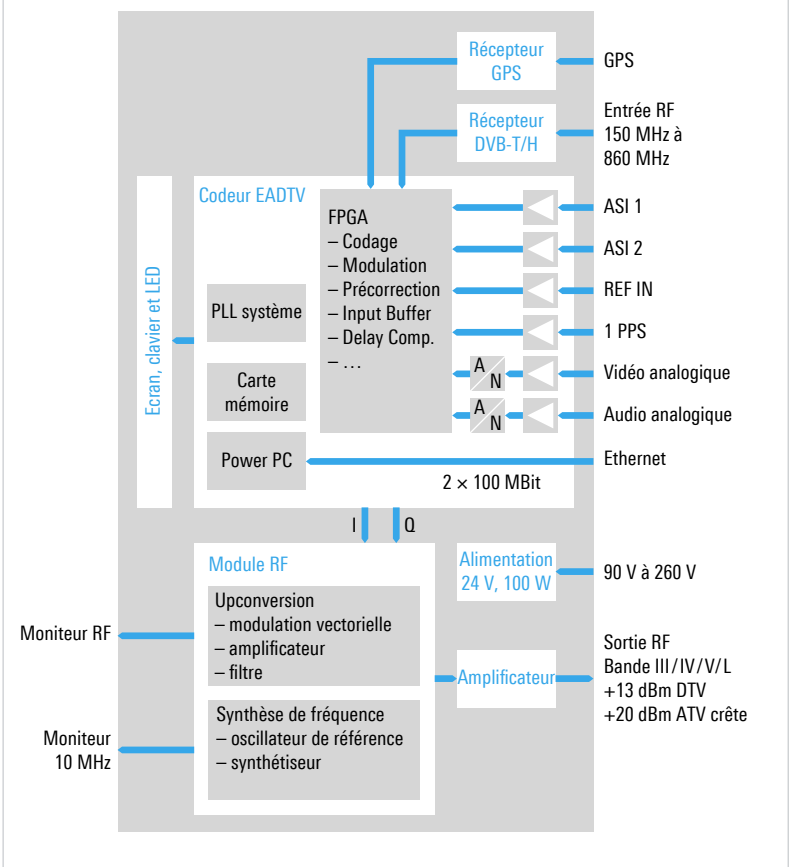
Récepteur GPS

GPS

Récepteur DVB-T/H

Entrée RF 150 MHz à 860 MHz

Codeur EADTV

FPGA
– Codage
– Modulation
– Précorrection
– Input Buffer
– Delay Comp.
– …

ASI 1

ASI 2

REF IN

1 PPS

A N

Vidéo analogique

A N

Audio analogique

Ecran, clavier et LED

PLL système

Carte mémoire

Power PC

Ethernet

2 × 100 MBit

I

Q

Module RF

Alimentation 24 V, 100 W

90 V à 260 V

Upconversion
– modulation vectorielle
– amplificateur
– filtre

Moniteur RF

Amplificateur

Sortie RF
Bande III/IV/V/L
+13 dBm DTV
+20 dBm ATV crête

Synthèse de fréquence
– oscillateur de référence
– synthétiseur

Moniteur 10 MHz